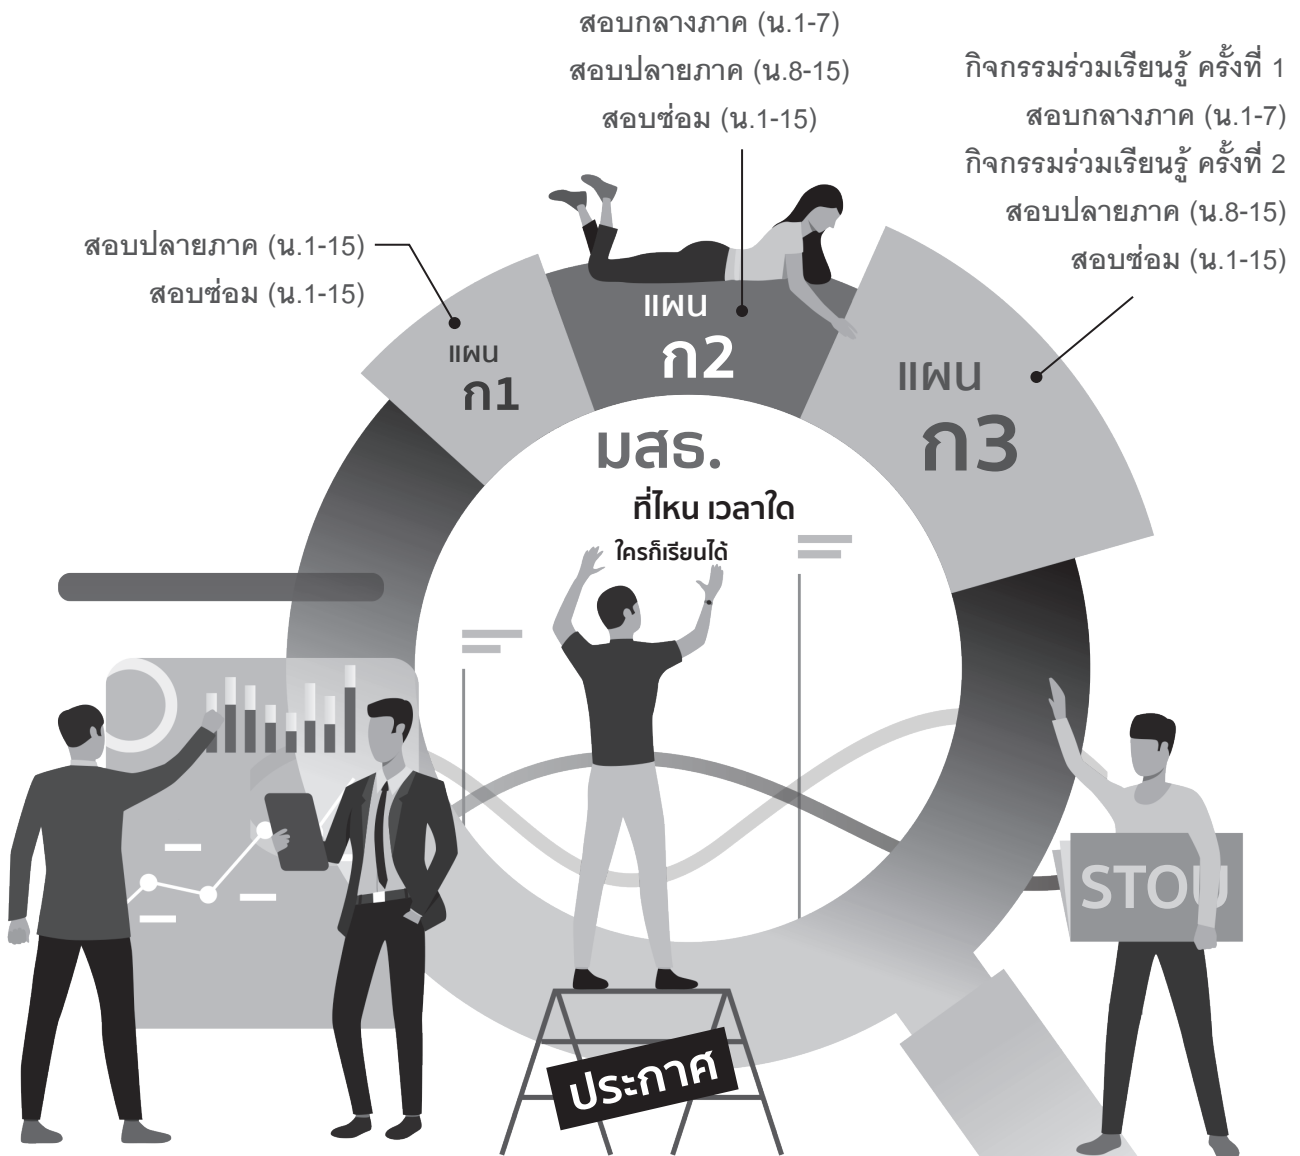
สอบกลางภาค (น.1-7)
สอบปลายภาค (น.8-15)
สอบซ่อม (น.1-15)

กิจกรรมร่วมเรียนรู้ ครั้งที่ 1
สอบกลางภาค (น.1-7)
กิจกรรมร่วมเรียนรู้ ครั้งที่ 2
สอบปลายภาค (น.8-15)
สอบซ่อม (น.1-15)

สอบปลายภาค (น.1-15)
สอบซ่อม (น.1-15)

แผน ก1

แผน ก2

แผน ก3

มสธ.
ที่ไหน เวลาใด
ใครก็เรียนได้

STOU

ประกาศ